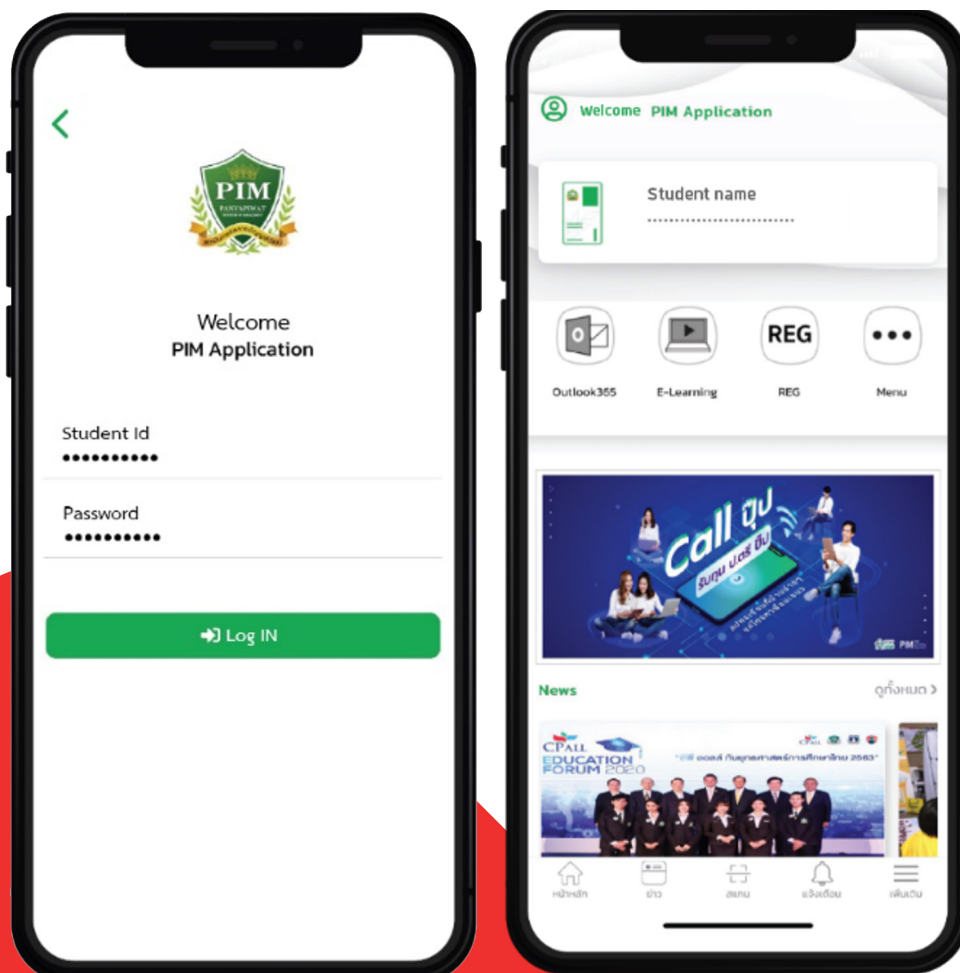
PIM
PANYAPIWAT

Welcome
PIM Application

Student Id
•••••••••••

Password
•••••••••••

Log IN

Welcome PIM Application

Student name
.............................

Outlook365
E-Learning
REG
REG
Menu

Call ปุ๊ป
รับทุน ป.ตรี ปั๊บ

PIM

News
ดูทั้งหมด >

CPALL
EDUCATION FORUM 2020
"ซีพี ออลล์ กับยุทธศาสตร์การศึกษาไทย 2563"

หน้าหลัก
ข่าว
สแกน
แจ้งเตือน
เพิ่มเติม